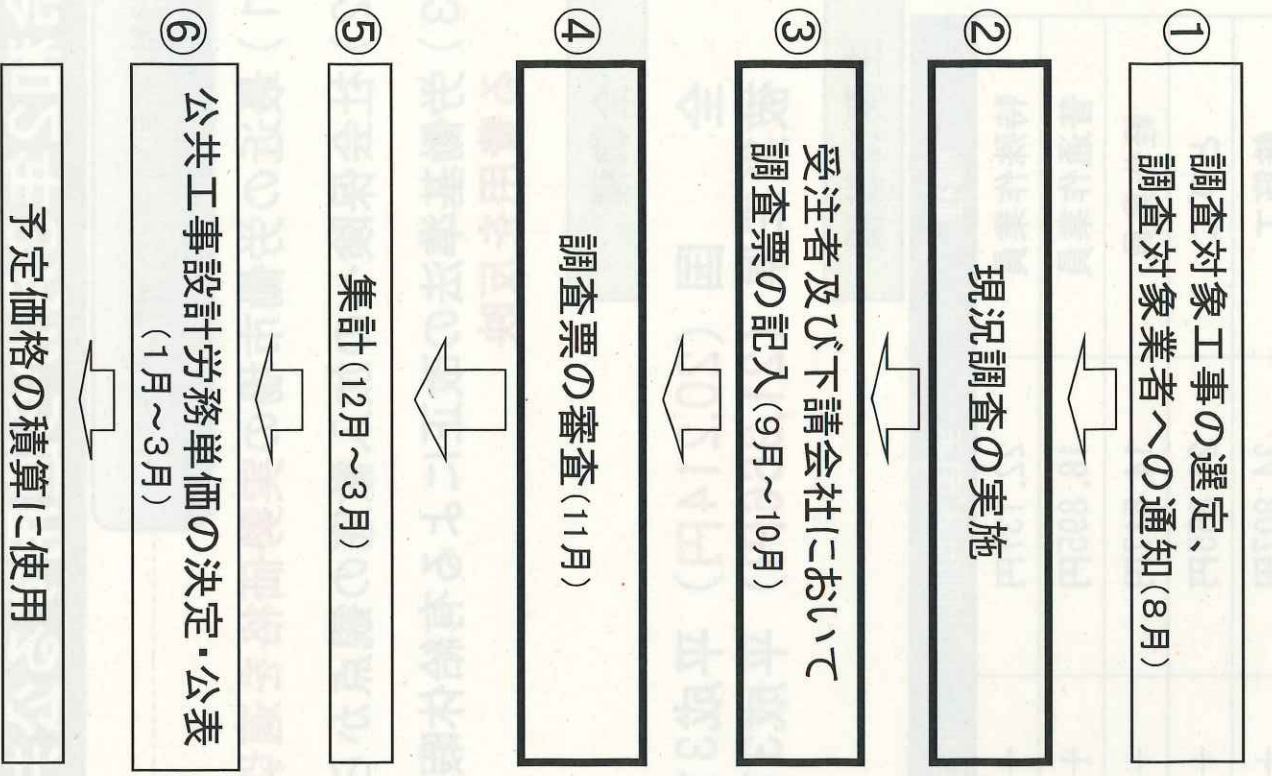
①
調査対象工事の選定、調査対象業者への通知（8月）

②
現況調査の実施

③
受注者及び下請会社において調査票の記入（9月～10月）

④
調査票の審査（11月）

⑤
集計（12月～3月）

⑥
公共工事設計労務単価の決定・公表（1月～3月）

予定価格の積算に使用